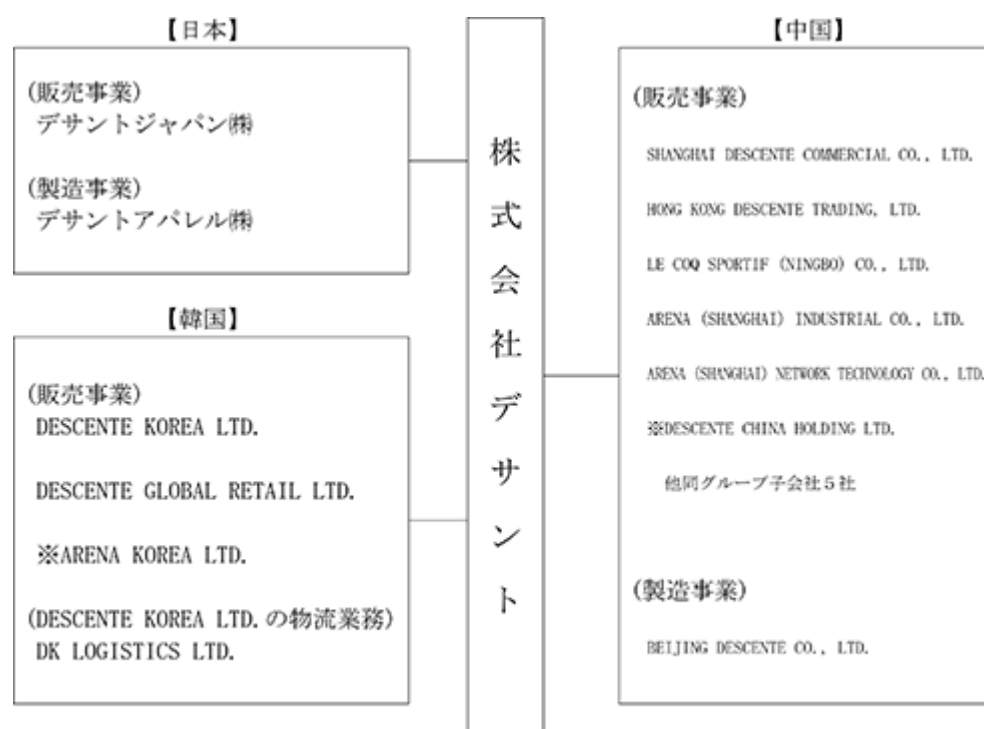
【日本】

(販売事業)
デサントジャパン㈱

(製造事業)
デサントアパレル㈱

【韓国】

(販売事業)
DESCENTE KOREA LTD.

DESCENTE GLOBAL RETAIL LTD.

※ARENA KOREA LTD.

(DESCENTE KOREA LTD.の物流業務)
DK LOGISTICS LTD.

株式会社デサント

【中国】

(販売事業)

SHANGHAI DESCENTE COMMERCIAL CO., LTD.

HONG KONG DESCENTE TRADING, LTD.

LE COQ SPORTIF (NINGBO) CO., LTD.

ARENA (SHANGHAI) INDUSTRIAL CO., LTD.

ARENA (SHANGHAI) NETWORK TECHNOLOGY CO., LTD.

※DESCENTE CHINA HOLDING LTD.

他同グループ子会社5社

(製造事業)

BEIJING DESCENTE CO., LTD.